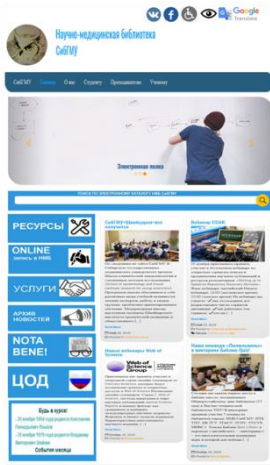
Научно-медицинская библиотека СибГМУ

Google Translate

СибГМУ Главная О нас Студенту Преподавателю Ученому

Электронная полка

ПОИСК ПО ЭЛЕКТРОННОМУ КАТАЛОГУ НМБ СИБГМУ

РЕСУРСЫ

ONLINE запись в НМБ

УСЛУГИ

АРХИВ НОВОСТЕЙ

NOTA BENE!

ЦОД

Будь в курсе:

СибГМУ Шанхайский рейтинг

Вебинар СОАК

Новые вебинары Web of Science

Web of Science Group

Новое в вебинарах «Полнотекстовые» в материалах Elsevier

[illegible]